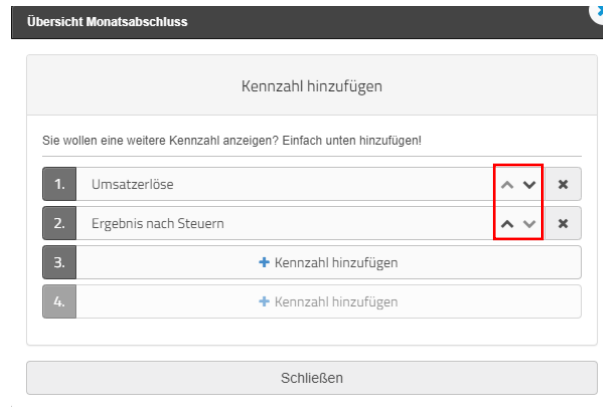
Übersicht Monatsabschluss

Kennzahl hinzufügen

Sie wollen eine weitere Kennzahl anzeigen? Einfach unten hinzufügen!

1. Umsatzerlöse

2. Ergebnis nach Steuern

3. + Kennzahl hinzufügen

4. + Kennzahl hinzufügen

Schließen